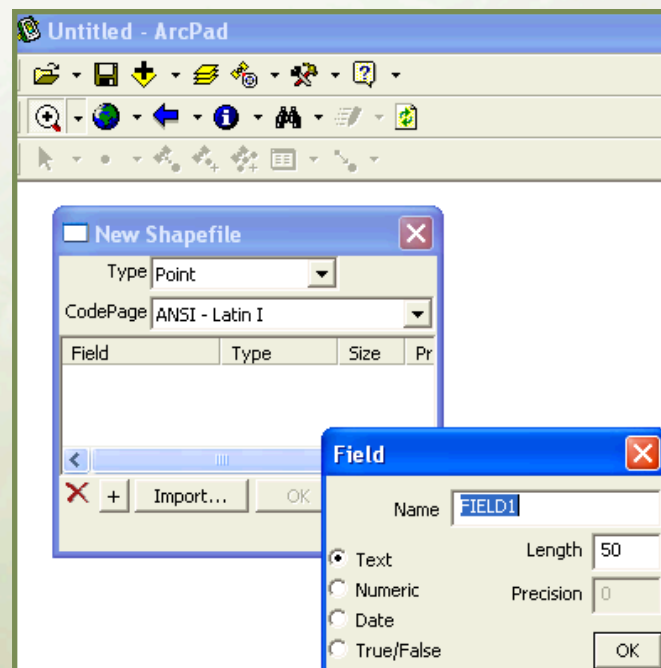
Untitled - ArcPad

New Shapefile

Type Point

CodePage ANSI - Latin I

| Field | Type | Size | Pr |
|---|---|---|---|

+ Import... OK

Field

Name FIELD1

Text

Numeric

Date

True/False

Length 50

Precision 0

OK